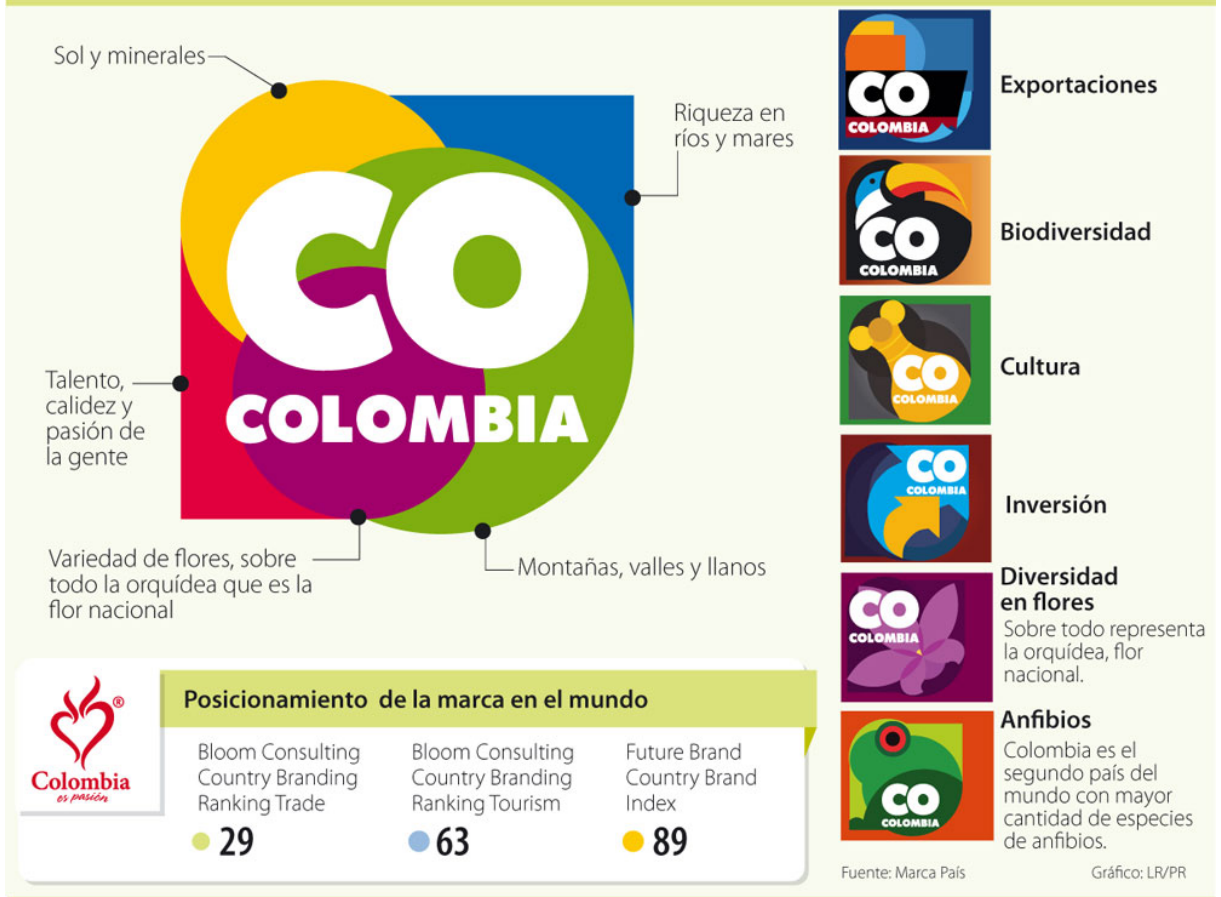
Sol y minerales

Riqueza en ríos y mares

CO
COLOMBIA

Talento, calidez y pasión de la gente

Variedad de flores, sobre todo la orquídea que es la flor nacional

Montañas, valles y llanos

CO
COLOMBIA
Exportaciones

CO
COLOMBIA
Biodiversidad

CO
COLOMBIA
Cultura

CO
COLOMBIA
Inversión

CO
COLOMBIA
Diversidad en flores
Sobre todo representa la orquídea, flor nacional.

CO
COLOMBIA
Anfibios
Colombia es el segundo país del mundo con mayor cantidad de especies de anfibios.

®
Colombia
es pasión

Posicionamiento de la marca en el mundo

| Bloom Consulting Country Branding Ranking Trade | Bloom Consulting Country Branding Ranking Tourism | Future Brand Country Brand Index |
|---|---|---|
| 29 | 63 | 89 |

Fuente: Marca País
Gráfico: LR/PR